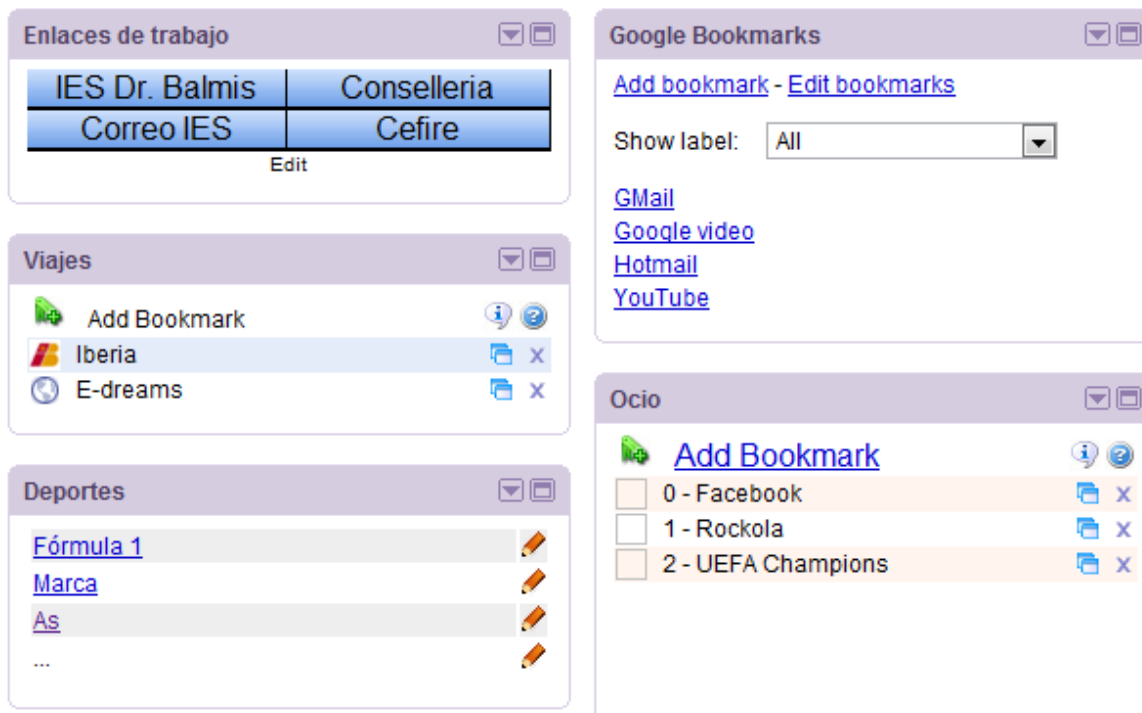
Enlaces de trabajo

| IES Dr. Balmis | Conselleria |
|---|---|
| Correo IES | Cefire |

Edit

Viajes

Add Bookmark
Iberia X
E-dreams X

Deportes

Fórmula 1
Marca
As
...

Google Bookmarks

Add bookmark - Edit bookmarks

Show label: All

GMail
Google video
Hotmail
YouTube

Ocio

Add Bookmark
0 - Facebook X
1 - Rockola X
2 - UEFA Champions X